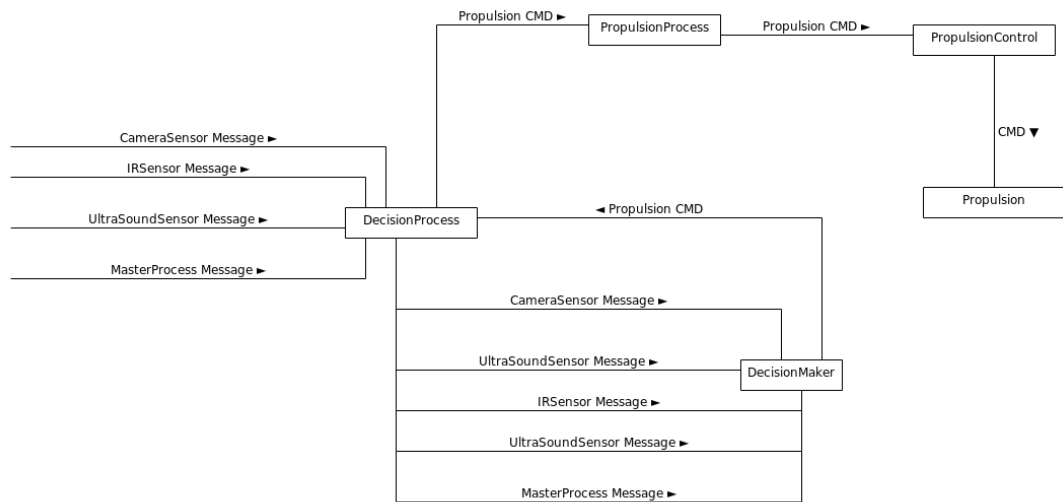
Propulsion CMD ►
PropulsionProcess
Propulsion CMD ►
PropulsionControl
CMD ▼
Propulsion
CameraSensor Message ►
IRSensor Message ►
UltraSoundSensor Message ►
MasterProcess Message ►
DecisionProcess
◄ Propulsion CMD
CameraSensor Message ►
UltraSoundSensor Message ►
DecisionMaker
IRSensor Message ►
UltraSoundSensor Message ►
MasterProcess Message ►